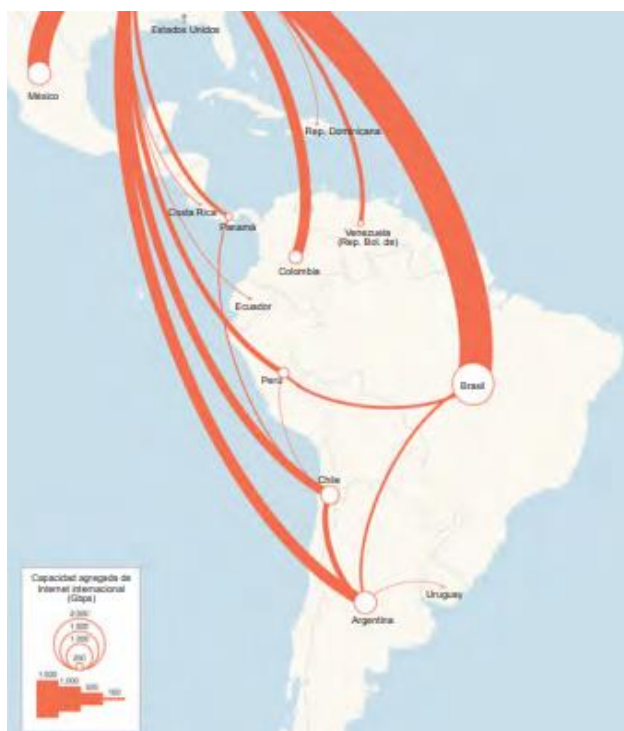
Estados Unidos

México

Rep. Dominicana

Costa Rica

Panamá

Venezuela (Rep. Bol. de)

Colombia

Ecuador

Perú

Brasil

Chile

Argentina

Uruguay

Capacidad agregada de Internet internacional (Gbps)

2,000
1,500
1,000
500

1,500
1,000
500
150